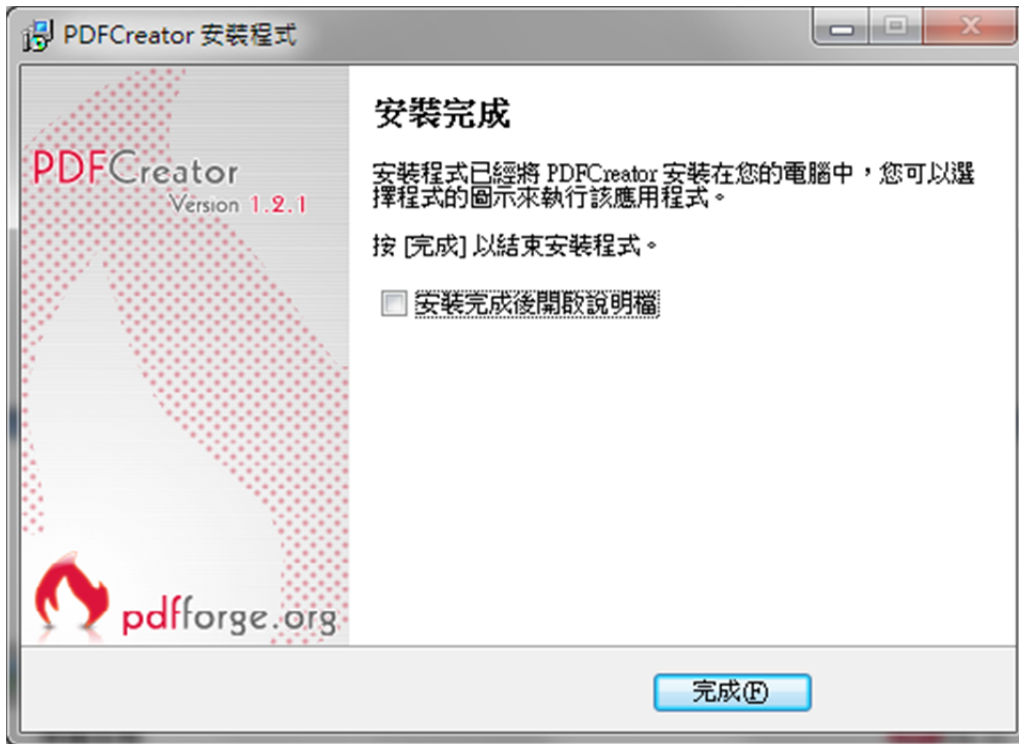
PDFCreator 安裝程式

PDFCreator
Version 1.2.1

pdfforge.org

安裝完成

安裝程式已經將 PDFCreator 安裝在您的電腦中，您可以選擇程式的圖示來執行該應用程式。

按 [完成] 以結束安裝程式。

安裝完成後開啟說明檔

完成(F)